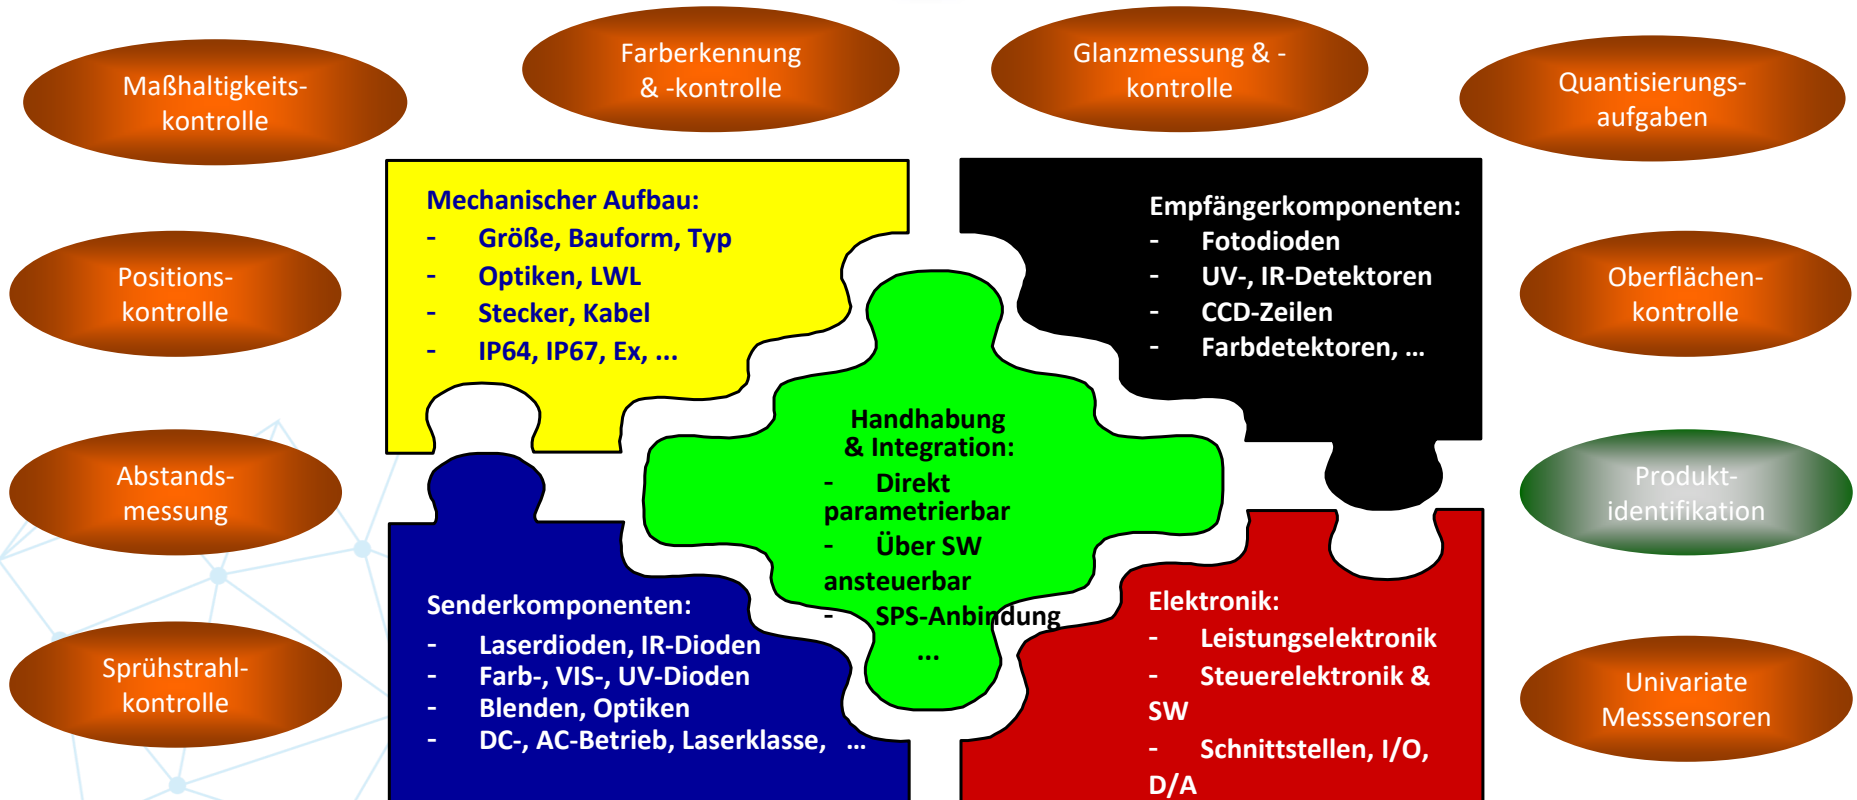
Maßhaltigkeitskontrolle

Farberkennung & -kontrolle

Glanzmessung & -kontrolle

Quantisierungsaufgaben

Positionskontrolle

Oberflächenkontrolle

Abstandsmessung

Produktidentifikation

Sprühstrahlkontrolle

Univariate Messsensoren

Mechanischer Aufbau:
- Größe, Bauform, Typ
- Optiken, LWL
- Stecker, Kabel
- IP64, IP67, Ex, ...

Empfängerkomponenten:
- Fotodioden
- UV-, IR-Detektoren
- CCD-Zeilen
- Farbdetektoren, ...

Handhabung & Integration:
- Direkt parametrierbar
- Über SW ansteuerbar
- SPS-Anbindung
...

Senderkomponenten:
- Laserdioden, IR-Dioden
- Farb-, VIS-, UV-Dioden
- Blenden, Optiken
- DC-, AC-Betrieb, Laserklasse, ...

Elektronik:
- Leistungselektronik
- Steuerelektronik & SW
- Schnittstellen, I/O, D/A